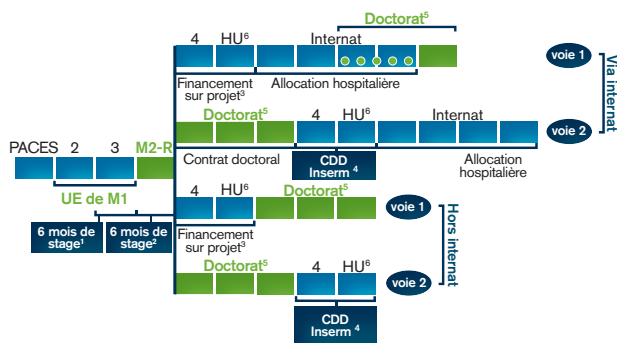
PACES 2 3 M2-R

UE de M1

6 mois de stage$^1$

6 mois de stage$^2$

4 HU$^6$ Internat Doctorat$^5$

Financement sur projet$^3$

Allocation hospitalière

voie 1

Doctorat$^5$ 4 HU$^6$ Internat

Contrat doctoral

CDD Inserm $^4$

Allocation hospitalière

voie 2

Via internat

4 HU$^6$ Doctorat$^5$

Financement sur projet$^3$

voie 1

Doctorat$^5$ 4 HU$^6$

CDD Inserm $^4$

voie 2

Hors internat